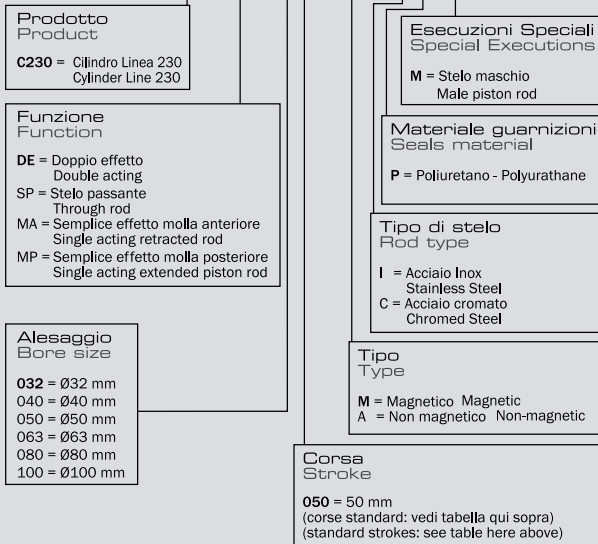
Prodotto
Product

**C230** = Cilindro Linea 230
Cylinder Line 230

Funzione
Function

**DE** = Doppio effetto
Double acting
SP = Stelo passante
Through rod
MA = Semplice effetto molla anteriore
Single acting retracted rod
MP = Semplice effetto molla posteriore
Single acting extended piston rod

Alesaggio
Bore size

**032** = Ø32 mm
040 = Ø40 mm
050 = Ø50 mm
063 = Ø63 mm
080 = Ø80 mm
100 = Ø100 mm

Esecuzioni Speciali
Special Executions

**M** = Stelo maschio
Male piston rod

Materiale guarnizioni
Seals material

**P** = Poliuretano - Polyurathane

Tipo di stelo
Rod type

**I** = Acciaio Inox
Stainless Steel
C = Acciaio cromato
Chromed Steel

Tipo
Type

**M** = Magnetico Magnetic
A = Non magnetico Non-magnetic

Corsa
Stroke

**050** = 50 mm
(corse standard: vedi tabella qui sopra)
(standard strokes: see table here above)